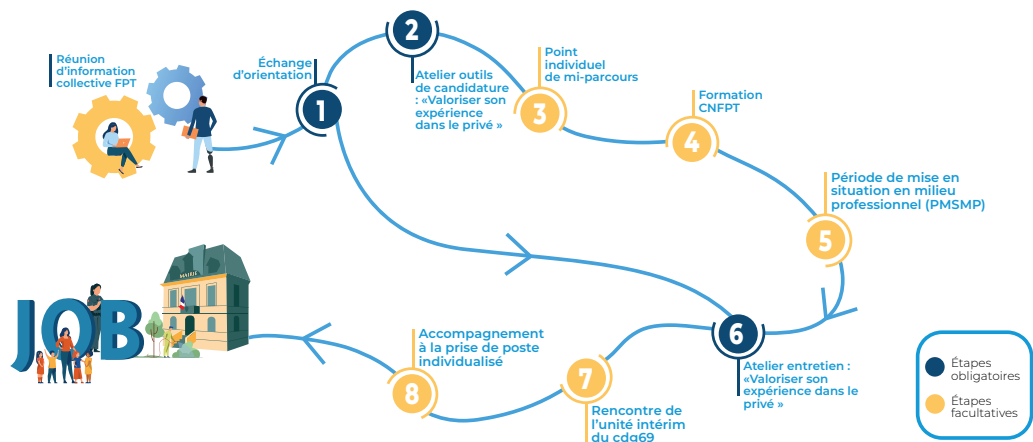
Réunion d'information collective FPT

Échange d'orientation

1

2

Atelier outils de candidature : «Valoriser son expérience dans le privé »

Point individuel de mi-parcours

3

Formation CNFPT

4

Période de mise en situation en milieu professionnel (PMSMP)

5

6

Atelier entretien : «Valoriser son expérience dans le privé »

7

Rencontre de l'unité intérim du cdg69

8

Accompagnement à la prise de poste individualisé

JOB

MAIRIE

Étapes obligatoires

Étapes facultatives